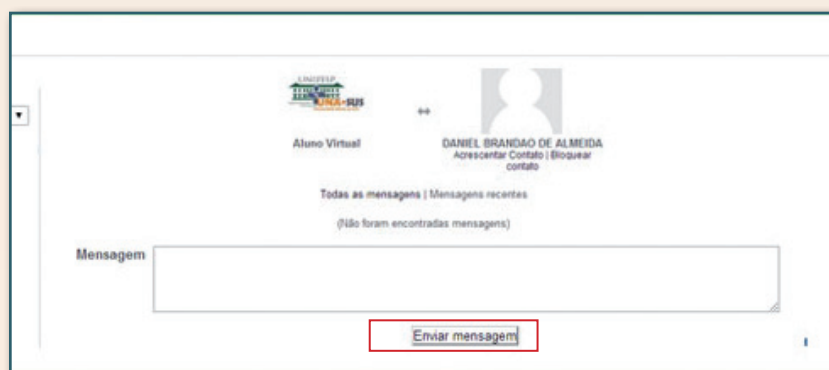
UNIFESP
UNA-SUS

↔

Aluno Virtual

DANIEL BRANDAO DE ALMEIDA
Acrescentar Contato | Bloquear contato

Todas as mensagens | Mensagens recentes

(Não foram encontradas mensagens)

Mensagem

Enviar mensagem